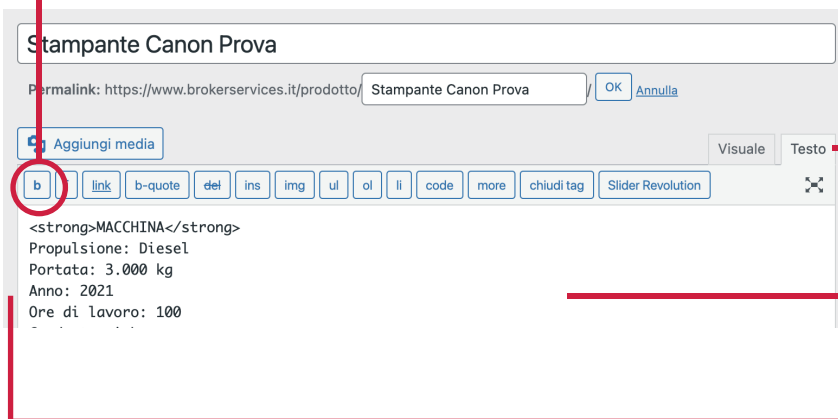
Stampante Canon Prova

Permalink: https://www.brokerservices.it/prodotto/ Stampante Canon Prova / OK Annulla

Aggiungi media

Visuale Testo

b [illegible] link b-quote del ins img ul ol li code more chiudi tag Slider Revolution

<strong>MACCHINA</strong>
Propulsione: Diesel
Portata: 3.000 kg
Anno: 2021
Ore di lavoro: 100
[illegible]